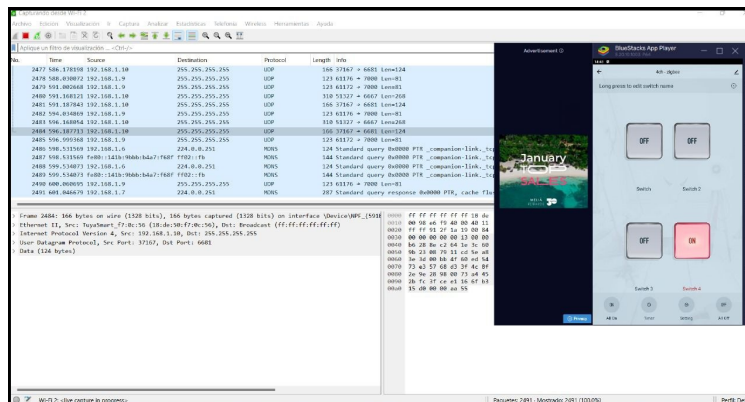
Capturando desde Wi-Fi 2

Archivo Edición Visualización Ir Captura Analizar Estadísticas Telefonía Wireless Herramientas Ayuda

Aplique un filtro de visualización ... <Ctrl-/>

| No. | Time | Source | Destination | Protocol | Length | Info |
|---|---|---|---|---|---|---|
| 2477 | 586.178198 | 192.168.1.10 | 255.255.255.255 | UDP | 166 | 37167 → 6681 Len=124 |
| 2478 | 588.030872 | 192.168.1.9 | 255.255.255.255 | UDP | 123 | 63176 → 7000 Len=81 |
| 2479 | 591.002668 | 192.168.1.9 | 255.255.255.255 | UDP | 123 | 61172 → 7000 Len=81 |
| 2480 | 591.168121 | 192.168.1.10 | 255.255.255.255 | UDP | 310 | 53327 → 6667 Len=268 |
| 2481 | 591.187847 | 192.168.1.10 | 255.255.255.255 | UDP | 166 | 37167 → 6681 Len=124 |
| 2482 | 594.034869 | 192.168.1.9 | 255.255.255.255 | UDP | 123 | 63176 → 7000 Len=81 |
| 2483 | 596.168054 | 192.168.1.10 | 255.255.255.255 | UDP | 310 | 53327 → 6667 Len=268 |
| 2484 | 596.187713 | 192.168.1.10 | 255.255.255.255 | UDP | 166 | 37167 → 6681 Len=124 |
| 2485 | 596.995368 | 192.168.1.9 | 255.255.255.255 | UDP | 123 | 61172 → 7000 Len=81 |
| 2486 | 598.531569 | 192.168.1.6 | 224.0.0.251 | MDNS | 124 | Standard query 0x0000 PTR _companion-link._tc |
| 2487 | 598.531569 | fe80::141b:9bbb:b4a7:f68f | ff02::fb | MDNS | 144 | Standard query 0x0000 PTR _companion-link._tc |
| 2488 | 599.534073 | 192.168.1.6 | 224.0.0.251 | MDNS | 124 | Standard query 0x0000 PTR _companion-link._tc |
| 2489 | 599.534073 | fe80::141b:9bbb:b4a7:f68f | ff02::fb | MDNS | 144 | Standard query 0x0000 PTR _companion-link._tc |
| 2490 | 600.000695 | 192.168.1.9 | 255.255.255.255 | UDP | 123 | 63176 → 7000 Len=81 |
| 2491 | 601.046679 | 192.168.1.7 | 224.0.0.251 | MDNS | 287 | Standard query response 0x0000 PTR, cache flu |

> Frame 2484: 166 bytes on wire (1328 bits), 166 bytes captured (1328 bits) on interface \Device\NPF_{591E
> Ethernet II, Src: TuyaSmart_f7:0c:56 (18:de:50:f7:0c:56), Dst: Broadcast (ff:ff:ff:ff:ff:ff)
> Internet Protocol Version 4, Src: 192.168.1.10, Dst: 255.255.255.255
> User Datagram Protocol, Src Port: 37167, Dst Port: 6681
> Data (124 bytes)

0000 ff ff ff ff ff ff 18 de
0010 00 98 e6 f9 40 00 40 11
0020 ff ff 91 2f 1a 19 00 84
0030 00 00 00 00 00 13 00 00
0040 b6 28 8e c2 64 1e 3c 60
0050 9b 23 8d 79 11 cd 5e a8
0060 3e 3d 00 bb 4f 60 ed 54
0070 73 a3 57 68 d3 3f 4c 8f
0080 2e 9e 28 98 00 73 a4 45
0090 2b fc 3f ce e1 16 6f b3
00a0 15 d0 00 00 aa 55

Advertisement
January
Privacy

BlueStacks App Player
4ch - digitos
Long press to edit switch name
OFF
OFF
Switch
Switch 2
OFF
ON
Switch 3
Switch 4
All On
Timer
Setting
All Off

Wi-Fi 2: <live capture in progress>
Paquetes: 2491 · Mostrado: 2491 (100.0%)
Perfil: De